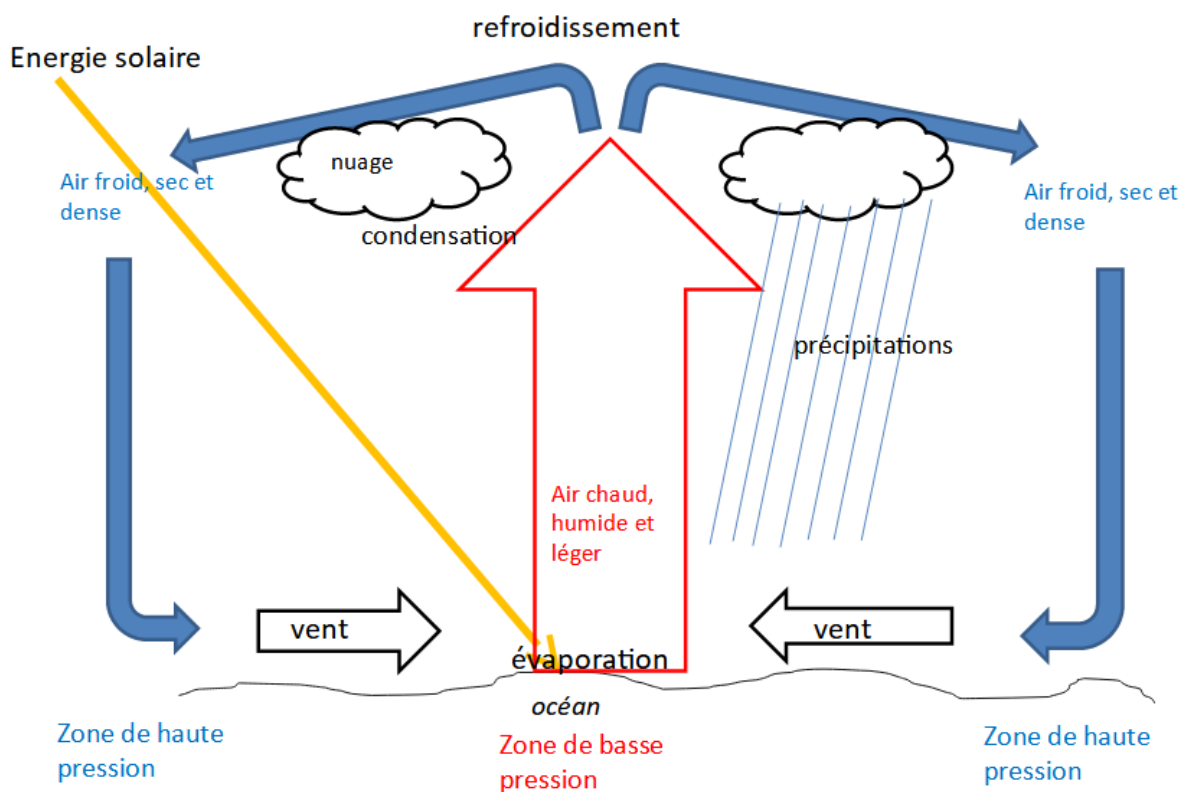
refroidissement

Energie solaire

nuage

Air froid, sec et dense

condensation

Air froid, sec et dense

précipitations

Air chaud, humide et léger

vent

vent

évaporation

océan

Zone de haute pression

Zone de basse pression

Zone de haute pression